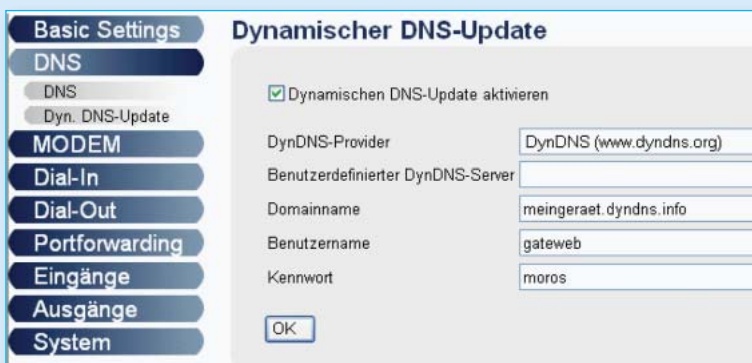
Basic Settings
DNS
DNS
Dyn. DNS-Update
MODEM
Dial-In
Dial-Out
Portforwarding
Eingänge
Ausgänge
System

Dynamischer DNS-Update

☑ Dynamischen DNS-Update aktivieren

| | |
|---|---|
| DynDNS-Provider | DynDNS (www.dyndns.org) |
| Benutzerdefinierter DynDNS-Server | |
| Domainname | meingeraet.dyndns.info |
| Benutzername | gateweb |
| Kennwort | moros |

OK